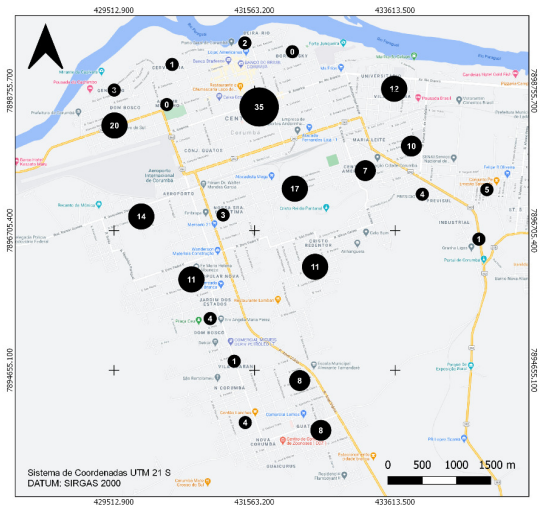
429512.900
431563.200
433613.500

7898755.700
7896705.400
7894655.100

7898755.700
7896705.400
7894655.100

429512.900
431563.200
433613.500

1
2
0
3
0
35
12
20
10
7
4
5
17
14
3
1
11
11
4
1
8
4
8

CENTRO
Corumbá
MARIA LEITE
AEROPORTO
NOSSA SRA. DE FÁTIMA
CRISTO REDENTOR
POPULAR NOVA
JARDIM DOS ESTADOS
DOM BOSCO
UNIVERSITÁRIO
INDUSTRIAL
POPULAR VELHA
NOVA CORUMBÁ
Aeroporto Internacional de Corumbá

Sistema de Coordenadas UTM 21 S
DATUM: SIRGAS 2000

0 500 1000 1500 m